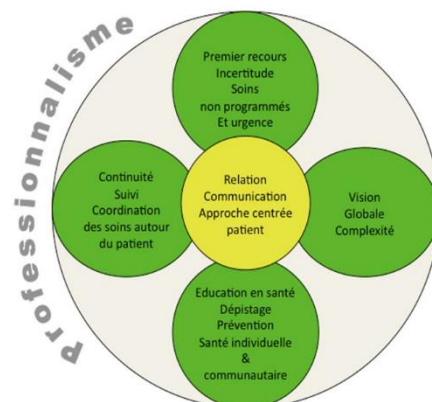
Professionalisme

Premier recours
Incertitude
Soins
non programmés
Et urgence

Continuité
Suivi
Coordination
des soins autour
du patient

Relation
Communication
Approche centrée
patient

Vision
Globale
Complexité

Education en santé
Dépistage
Prévention
Santé individuelle
&
communautaire